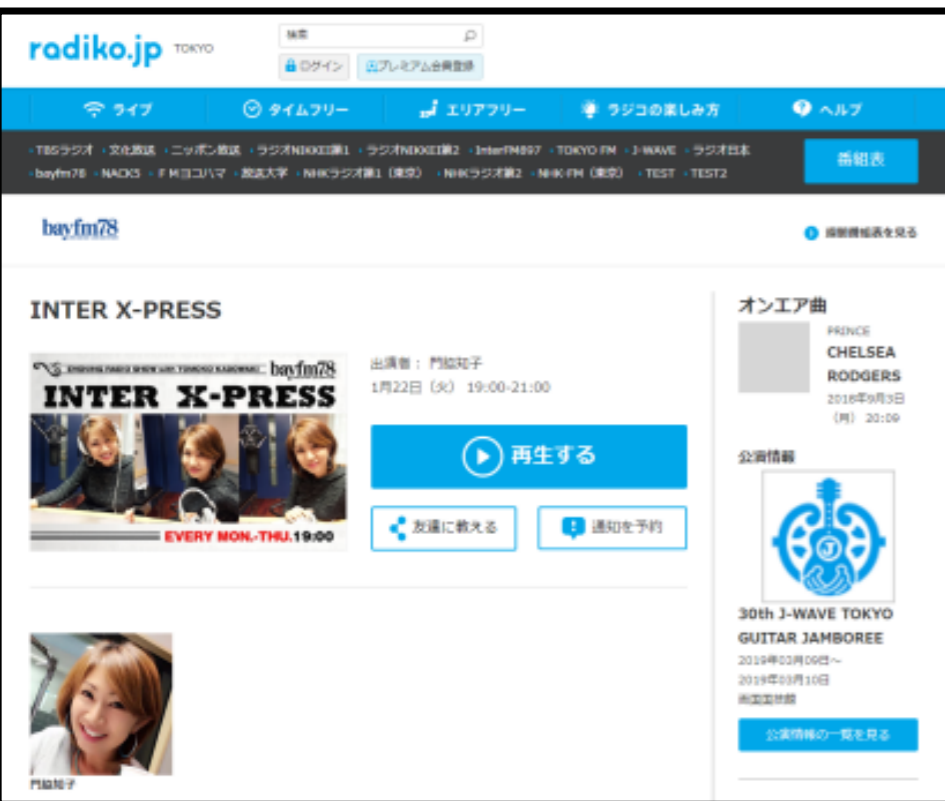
radiko.jp TOKYO

検索

ログイン プレミアム会員登録

ライブ タイムフリー エリアフリー ラジコの楽しみ方 ヘルプ

・TBSラジオ ・文化放送 ・ニッポン放送 ・ラジオNIKKEI第1 ・ラジオNIKKEI第2 ・InterFM897 ・TOKYO FM ・J-WAVE ・ラジオ日本 ・bayfm78 ・NACK5 ・ＦＭヨコハマ ・放送大学 ・NHKラジオ第1（東京） ・NHKラジオ第2 ・NHK-FM（東京） ・TEST ・TEST2

番組表

bayfm78

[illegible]

INTER X-PRESS

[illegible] bayfm78
INTER X-PRESS
EVERY MON.-THU.19:00

出演者： 門脇知子
1月22日（火） 19:00-21:00

再生する

友達に教える

通知を予約

門脇知子

オンエア曲

PRINCE
CHELSEA RODGERS
2018年9月3日（月） 20:09

公演情報

30th J-WAVE TOKYO GUITAR JAMBOREE
2019年03月09日〜
2019年03月10日
両国国技館

公演情報の一覧を見る